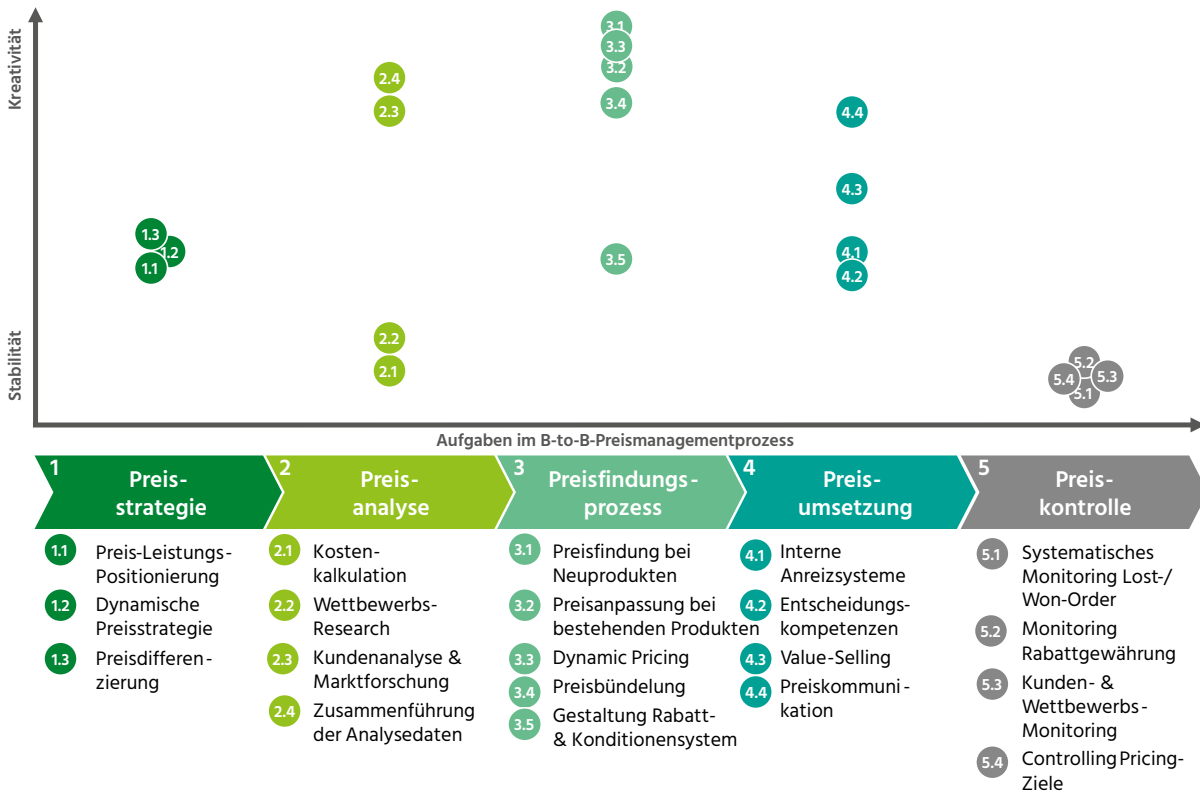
Kreativität

Stabilität

3.1
3.3
3.2
3.4
2.4
2.3
4.4
4.3
1.3
1.2
1.1
3.5
4.1
4.2
2.2
2.1
5.2
5.4
5.3
5.1

Aufgaben im B-to-B-Preismanagementprozess

1 Preis-strategie

2 Preis-analyse

3 Preisfindungs-prozess

4 Preis-umsetzung

5 Preis-kontrolle

1.1 Preis-Leistungs-Positionierung
1.2 Dynamische Preisstrategie
1.3 Preisdifferenzierung

2.1 Kostenkalkulation
2.2 Wettbewerbs-Research
2.3 Kundenanalyse & Marktforschung
2.4 Zusammenführung der Analysedaten

3.1 Preisfindung bei Neuprodukten
3.2 Preisanpassung bei bestehenden Produkten
3.3 Dynamic Pricing
3.4 Preisbündelung
3.5 Gestaltung Rabatt- & Konditionensystem

4.1 Interne Anreizsysteme
4.2 Entscheidungskompetenzen
4.3 Value-Selling
4.4 Preiskommunikation

5.1 Systematisches Monitoring Lost-/ Won-Order
5.2 Monitoring Rabattgewährung
5.3 Kunden- & Wettbewerbs-Monitoring
5.4 Controlling Pricing-Ziele